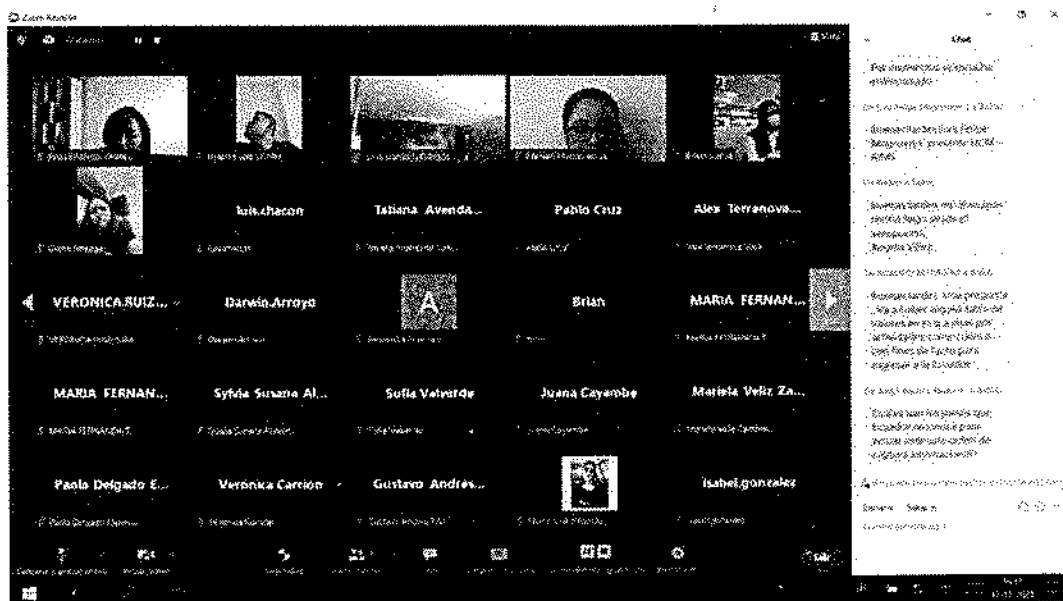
Zoom Reunión

luis.chacon

Tatiana Avenda...

Pablo Cruz

Alex Terranova...

VERONICA.RUIZ...

Darwin Arroyo

A

Brian

MARIA FERNAN...

MARIA FERNAN...

Sylvia Susana Al...

Sofia Valverde

Juana Cayambe

Mariela Veliz Za...

Paola Delgado E...

Veronica Carrion

Gustavo Andres...

isabel.gonzalez

Chat

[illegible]